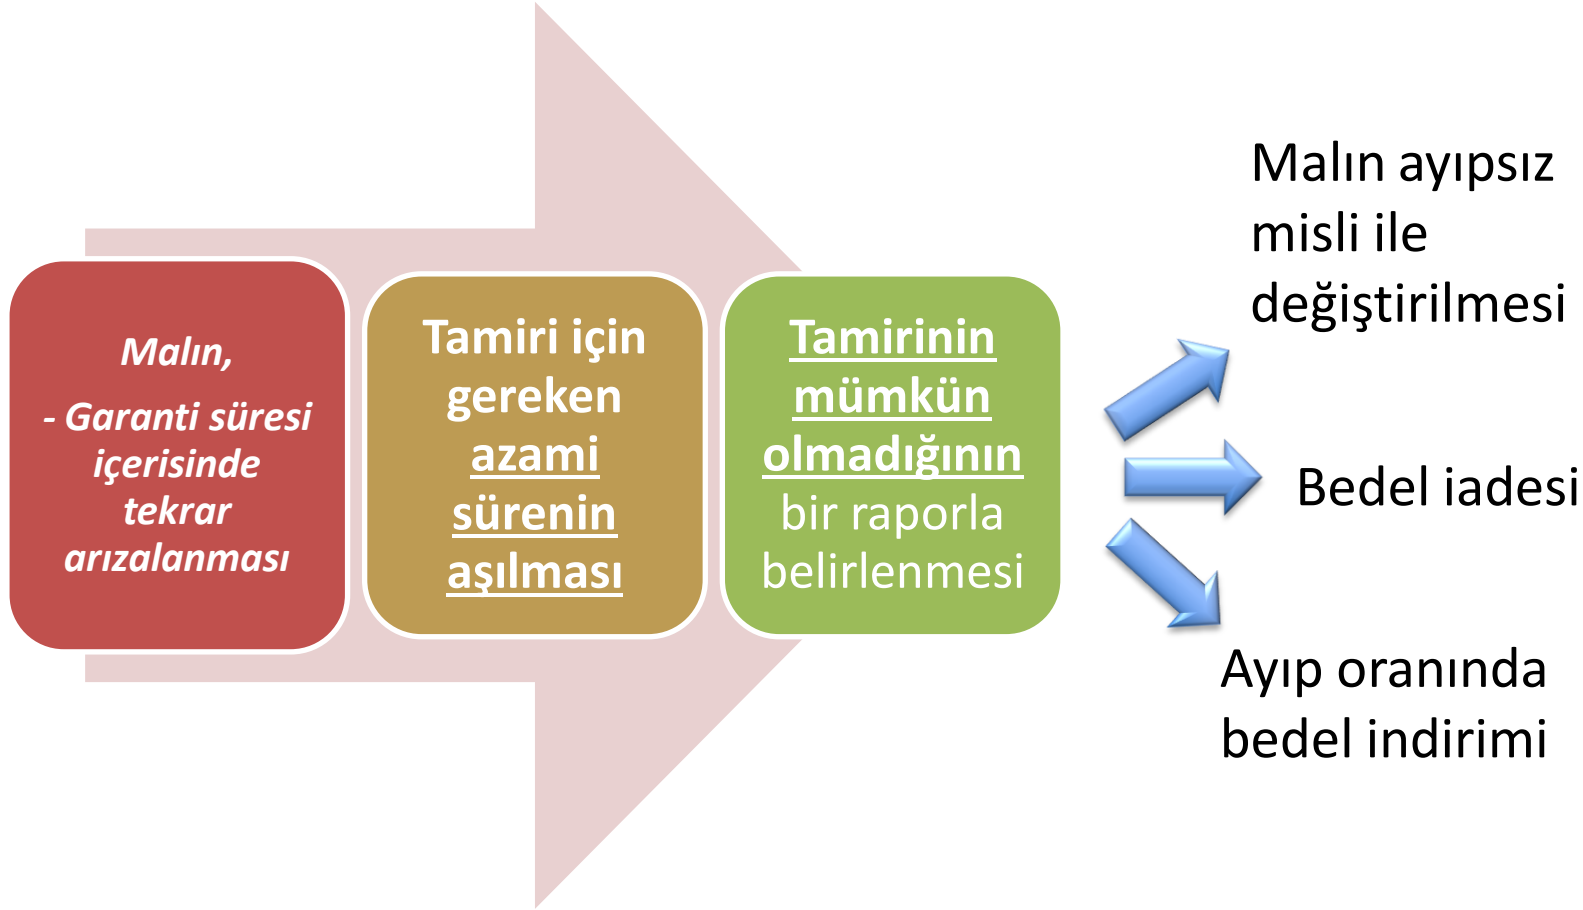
Malın,

- Garanti süresi içerisinde tekrar arızalanması

Tamiri için gereken azami sürenin aşılması

Tamirinin mümkün olmadığının bir raporla belirlenmesi

Malın ayıpsız misli ile değiştirilmesi

Bedel iadesi

Ayıp oranında bedel indirimi